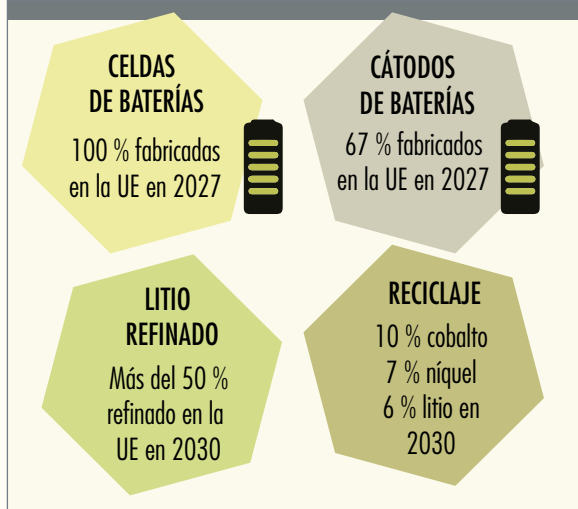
CELDAS DE BATERÍAS

100 % fabricadas en la UE en 2027

CÁTODOS DE BATERÍAS

67 % fabricados en la UE en 2027

LITIO REFINADO

Más del 50 % refinado en la UE en 2030

RECICLAJE

10 % cobalto
7 % níquel
6 % litio en 2030